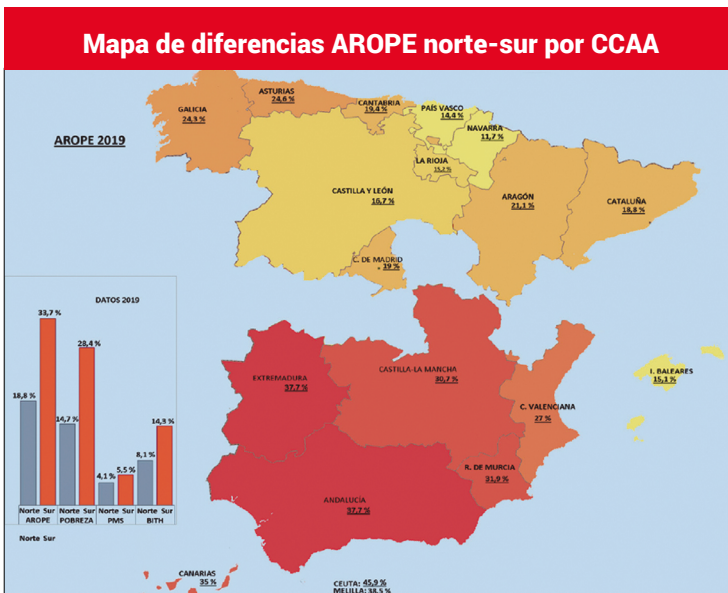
Mapa de diferencias AROPE norte-sur por CCAA

AROPE 2019

GALICIA 24,3 %

ASTURIAS 24,6 %

CANTABRIA 19,4 %

PAÍS VASCO 14,4 %

NAVARRA 11,7 %

LA RIOJA 15,2 %

CASTILLA Y LEÓN 16,7 %

ARAGÓN 21,1 %

CATALUÑA 18,8 %

C. DE MADRID 19 %

DATOS 2019

| | Norte | Sur |
|---|---|---|
| AROPE | 18,8 % | 33,7 % |
| POBREZA | 14,7 % | 28,4 % |
| PMS | 4,1 % | 5,5 % |
| BITH | 8,1 % | 14,3 % |

Norte Sur

EXTREMADURA 37,7 %

CASTILLA-LA MANCHA 30,7 %

C. VALENCIANA 27 %

I. BALEARES 15,1 %

R. DE MURCIA 31,9 %

ANDALUCÍA 37,7 %

CANARIAS 35 %

CEUTA: 45,9 %
MELILLA: 38,5 %